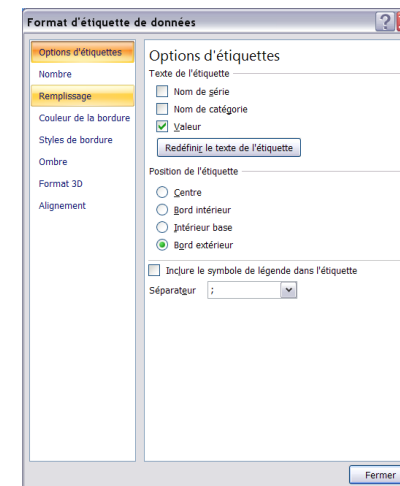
Format d'étiquette de données

?

Options d'étiquettes
Nombre
Remplissage
Couleur de la bordure
Styles de bordure
Ombre
Format 3D
Alignement

Options d'étiquettes
Texte de l'étiquette
Nom de série
Nom de catégorie
Valeur
Redéfinir le texte de l'étiquette
Position de l'étiquette
Centre
Bord intérieur
Intérieur base
Bord extérieur
Inclure le symbole de légende dans l'étiquette
Séparateur ;

Fermer